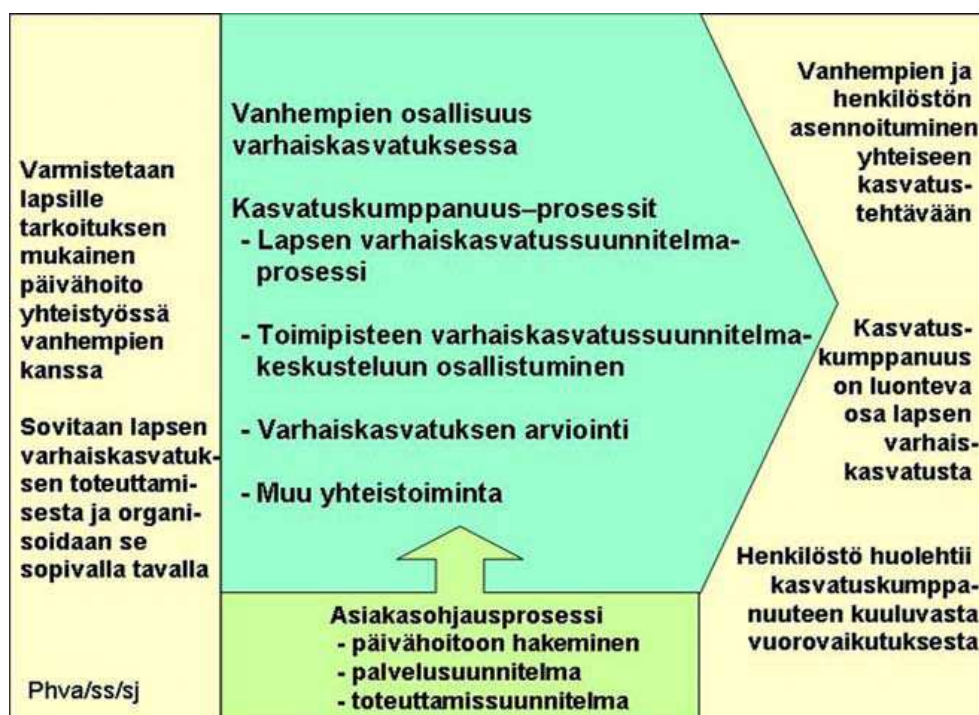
Varmistetaan lapsille tarkoituksen mukainen päivähoito yhteistyössä vanhempien kanssa

Sovitaan lapsen varhaiskasvatuksen toteuttamisesta ja organisoidaan se sopivalla tavalla

Phva/ss/sj

Vanhempien osallisuus varhaiskasvatuksessa

Kasvatuskumppanuus–prosessit
- Lapsen varhaiskasvatussuunnitelma-prosessi

- Toimipisteen varhaiskasvatussuunnitelma-keskusteluun osallistuminen

- Varhaiskasvatuksen arviointi

- Muu yhteistoiminta

Asiakasohjausprosessi
- päivähoitoon hakeminen
- palvelusuunnitelma
- toteuttamissuunnitelma

Vanhempien ja henkilöstön asennoituminen yhteiseen kasvatustehtävään

Kasvatuskumppanuus on luonteva osa lapsen varhaiskasvatusta

Henkilöstö huolehtii kasvatuskumppanuuteen kuuluvasta vuorovaikutuksesta